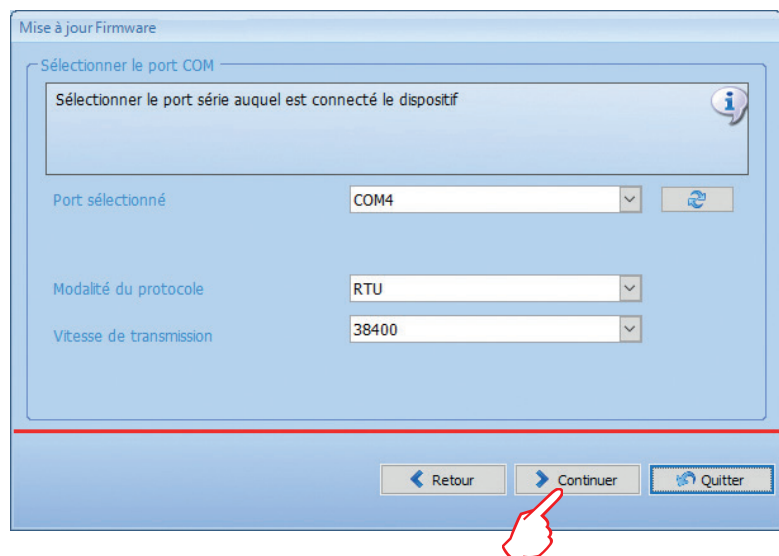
Mise à jour Firmware

Sélectionner le port COM

Sélectionner le port série auquel est connecté le dispositif

Port sélectionné COM4

Modalité du protocole RTU

Vitesse de transmission 38400

Retour Continuer Quitter